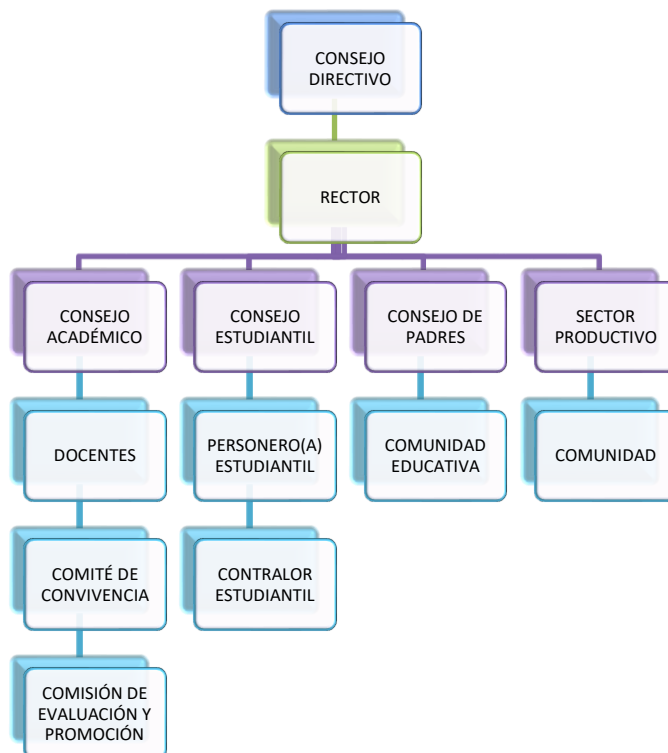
CONSEJO DIRECTIVO

RECTOR

CONSEJO ACADÉMICO

DOCENTES

COMITÉ DE CONVIVENCIA

COMISIÓN DE EVALUACIÓN Y PROMOCIÓN

CONSEJO ESTUDIANTIL

PERSONERO(A) ESTUDIANTIL

CONTRALOR ESTUDIANTIL

CONSEJO DE PADRES

COMUNIDAD EDUCATIVA

SECTOR PRODUCTIVO

COMUNIDAD